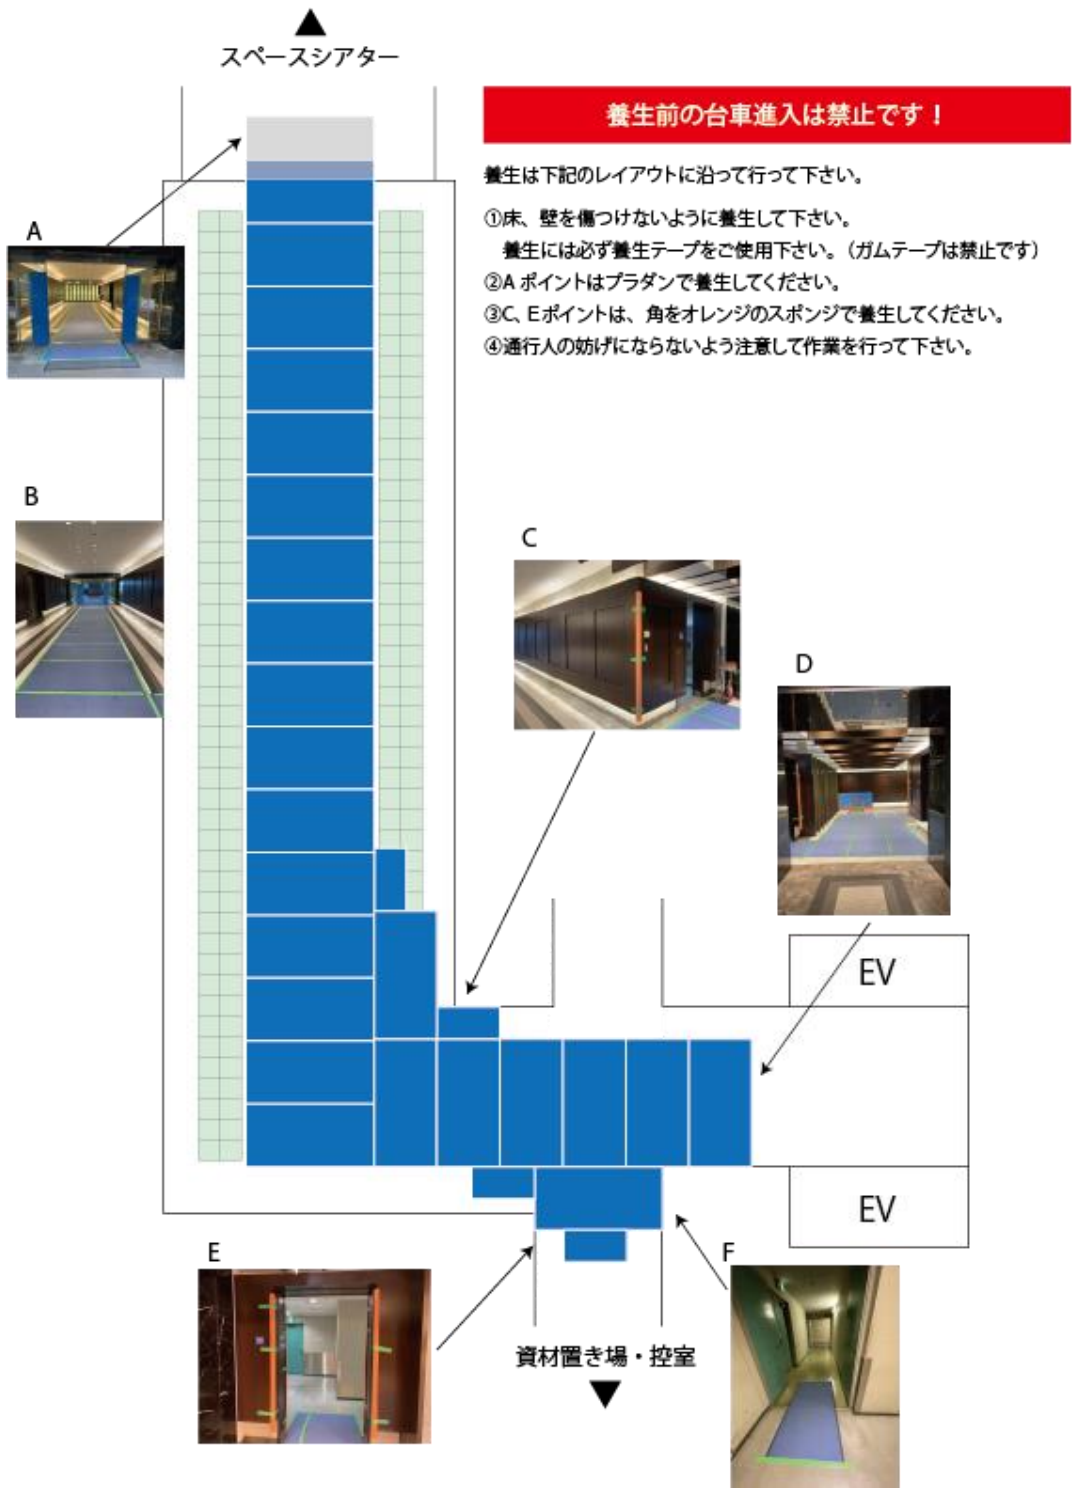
▲
スペースシアター

養生前の台車進入は禁止です！

養生は下記のレイアウトに沿って行って下さい。

①床、壁を傷つけないように養生して下さい。
養生には必ず養生テープをご使用下さい。（ガムテープは禁止です）
②A ポイントはプラダンで養生してください。
③C、E ポイントは、角をオレンジのスポンジで養生してください。
④通行人の妨げにならないよう注意して作業を行って下さい。

A

B

C

D

EV

EV

E

F

資材置き場・控室
▼